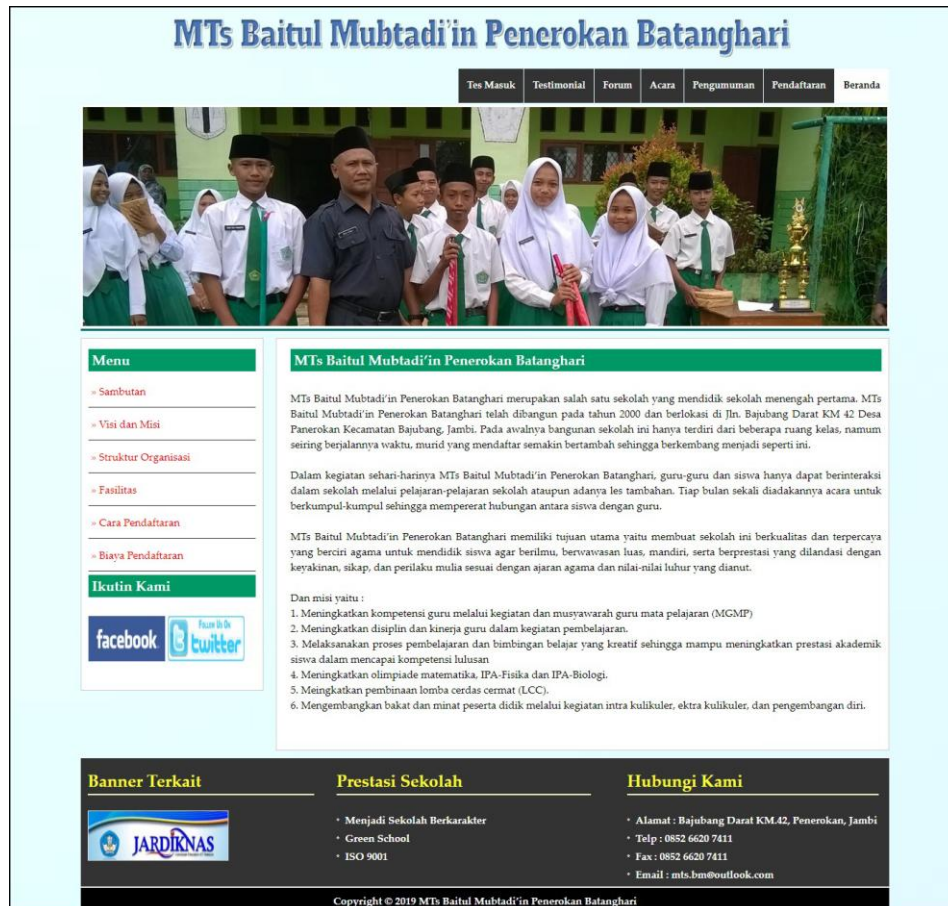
MTs Baitul Mubtadi'in Penerokan Batanghari

Tes Masuk | Testimonial | Forum | Acara | Pengumuman | Pendaftaran | Beranda

Menu
» Sambutan
» Visi dan Misi
» Struktur Organisasi
» Fasilitas
» Cara Pendaftaran
» Biaya Pendaftaran

Ikutin Kami
facebook
Follow Us On twitter

MTs Baitul Mubtadi'in Penerokan Batanghari

MTs Baitul Mubtadi'in Penerokan Batanghari merupakan salah satu sekolah yang mendidik sekolah menengah pertama. MTs Baitul Mubtadi'in Penerokan Batanghari telah dibangun pada tahun 2000 dan berlokasi di Jln. Bajubang Darat KM 42 Desa Panerokan Kecamatan Bajubang, Jambi. Pada awalnya bangunan sekolah ini hanya terdiri dari beberapa ruang kelas, namum seiring berjalannya waktu, murid yang mendaftar semakin bertambah sehingga berkembang menjadi seperti ini.

Dalam kegiatan sehari-harinya MTs Baitul Mubtadi'in Penerokan Batanghari, guru-guru dan siswa hanya dapat berinteraksi dalam sekolah melalui pelajaran-pelajaran sekolah ataupun adanya les tambahan. Tiap bulan sekali diadakannya acara untuk berkumpul-kumpul sehingga memperat hubungan antara siswa dengan guru.

MTs Baitul Mubtadi'in Penerokan Batanghari memiliki tujuan utama yaitu membuat sekolah ini berkualitas dan terpercaya yang berciri agama untuk mendidik siswa agar berilmu, berwawasan luas, mandiri, serta berprestasi yang dilandasi dengan keyakinan, sikap, dan perilaku mulia sesuai dengan ajaran agama dan nilai-nilai luhur yang dianut.

Dan misi yaitu :
1. Meningkatkan kompetensi guru melalui kegiatan dan musyawarah guru mata pelajaran (MGMP)
2. Meningkatkan disiplin dan kinerja guru dalam kegiatan pembelajaran.
3. Melaksanakan proses pembelajaran dan bimbingan belajar yang kreatif sehingga mampu meningkatkan prestasi akademik siswa dalam mencapai kompetensi lulusan
4. Meningkatkan olimpiade matematika, IPA-Fisika dan IPA-Biologi.
5. Meingkatkan pembinaan lomba cerdas cermat (LCC).
6. Mengembangkan bakat dan minat peserta didik melalui kegiatan intra kulikuler, ektra kulikuler, dan pengembangan diri.

Banner Terkait
JARDIKNAS

Prestasi Sekolah
• Menjadi Sekolah Berkarakter
• Green School
• ISO 9001

Hubungi Kami
• Alamat : Bajubang Darat KM.42, Penerokan, Jambi
• Telp : 0852 6620 7411
• Fax : 0852 6620 7411
• Email : mts.bm@outlook.com

Copyright © 2019 MTs Baitul Mubtadi'in Penerokan Batanghari